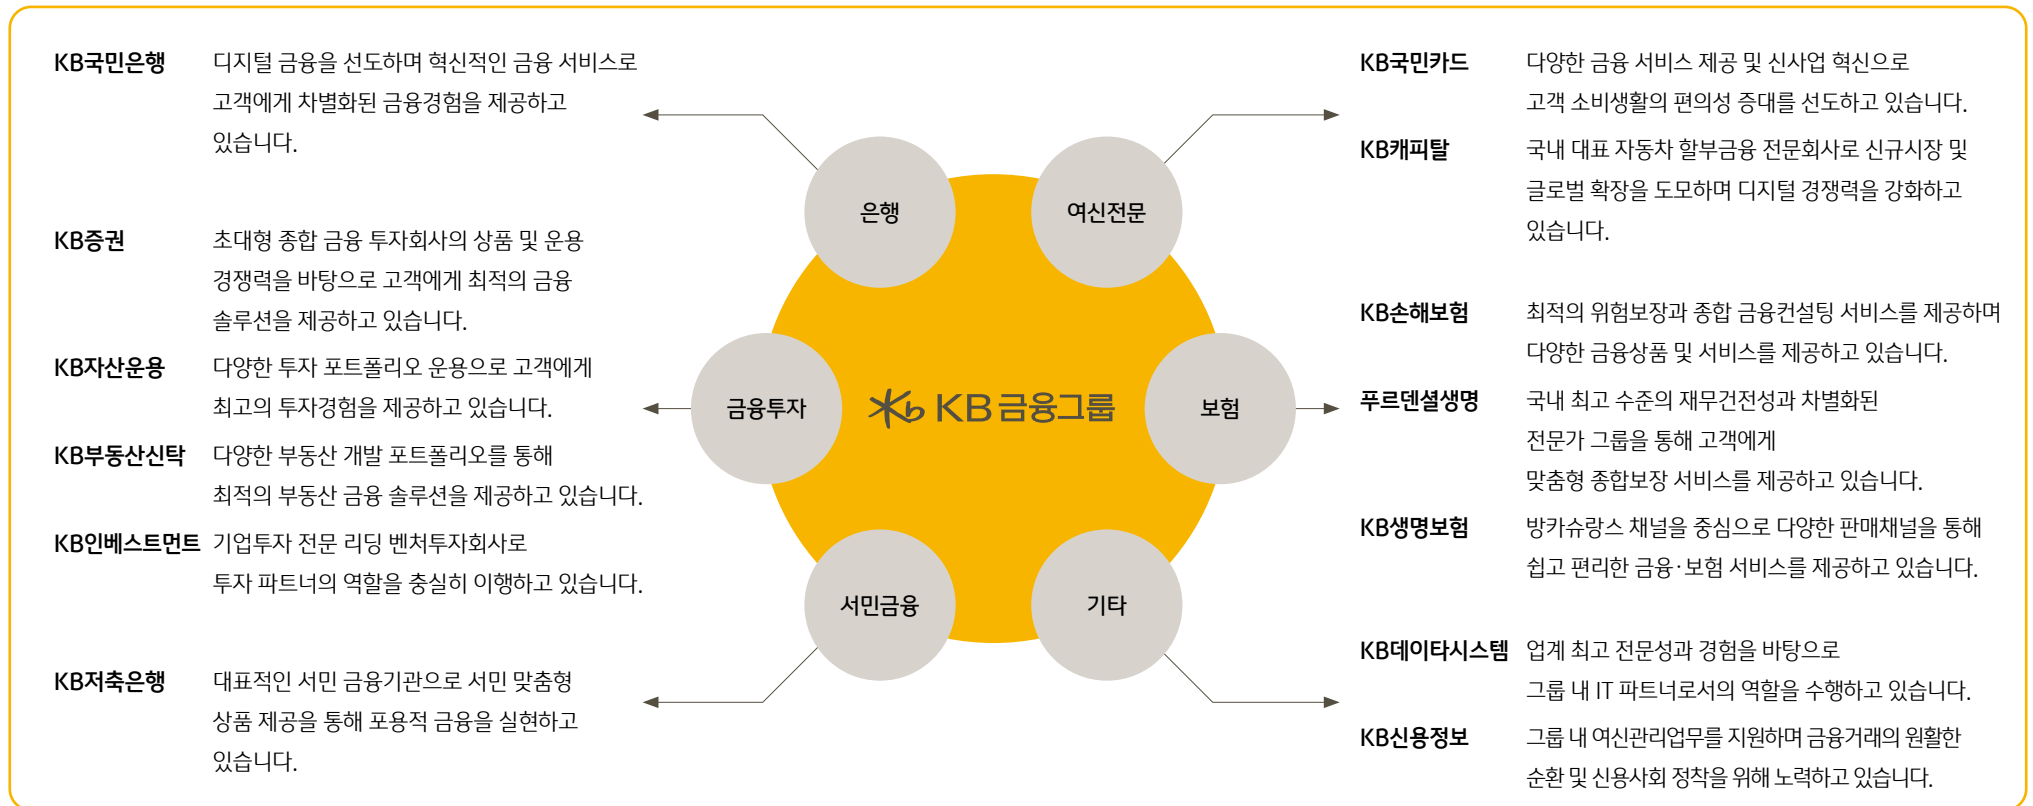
KB국민은행 디지털 금융을 선도하며 혁신적인 금융 서비스로 고객에게 차별화된 금융경험을 제공하고 있습니다.

KB증권 초대형 종합 금융 투자회사의 상품 및 운용 경쟁력을 바탕으로 고객에게 최적의 금융 솔루션을 제공하고 있습니다.

KB자산운용 다양한 투자 포트폴리오 운용으로 고객에게 최고의 투자경험을 제공하고 있습니다.

KB부동산신탁 다양한 부동산 개발 포트폴리오를 통해 최적의 부동산 금융 솔루션을 제공하고 있습니다.

KB인베스트먼트 기업투자 전문 리딩 벤처투자회사로 투자 파트너의 역할을 충실히 이행하고 있습니다.

KB저축은행 대표적인 서민 금융기관으로 서민 맞춤형 상품 제공을 통해 포용적 금융을 실현하고 있습니다.

은행

여신전문

금융투자

KB금융그룹

보험

서민금융

기타

KB국민카드 다양한 금융 서비스 제공 및 신사업 혁신으로 고객 소비생활의 편의성 증대를 선도하고 있습니다.

KB캐피탈 국내 대표 자동차 할부금융 전문회사로 신규시장 및 글로벌 확장을 도모하며 디지털 경쟁력을 강화하고 있습니다.

KB손해보험 최적의 위험보장과 종합 금융컨설팅 서비스를 제공하며 다양한 금융상품 및 서비스를 제공하고 있습니다.

푸르덴셜생명 국내 최고 수준의 재무건전성과 차별화된 전문가 그룹을 통해 고객에게 맞춤형 종합보장 서비스를 제공하고 있습니다.

KB생명보험 방카슈랑스 채널을 중심으로 다양한 판매채널을 통해 쉽고 편리한 금융·보험 서비스를 제공하고 있습니다.

KB데이타시스템 업계 최고 전문성과 경험을 바탕으로 그룹 내 IT 파트너로서의 역할을 수행하고 있습니다.

KB신용정보 그룹 내 여신관리업무를 지원하며 금융거래의 원활한 순환 및 신용사회 정착을 위해 노력하고 있습니다.